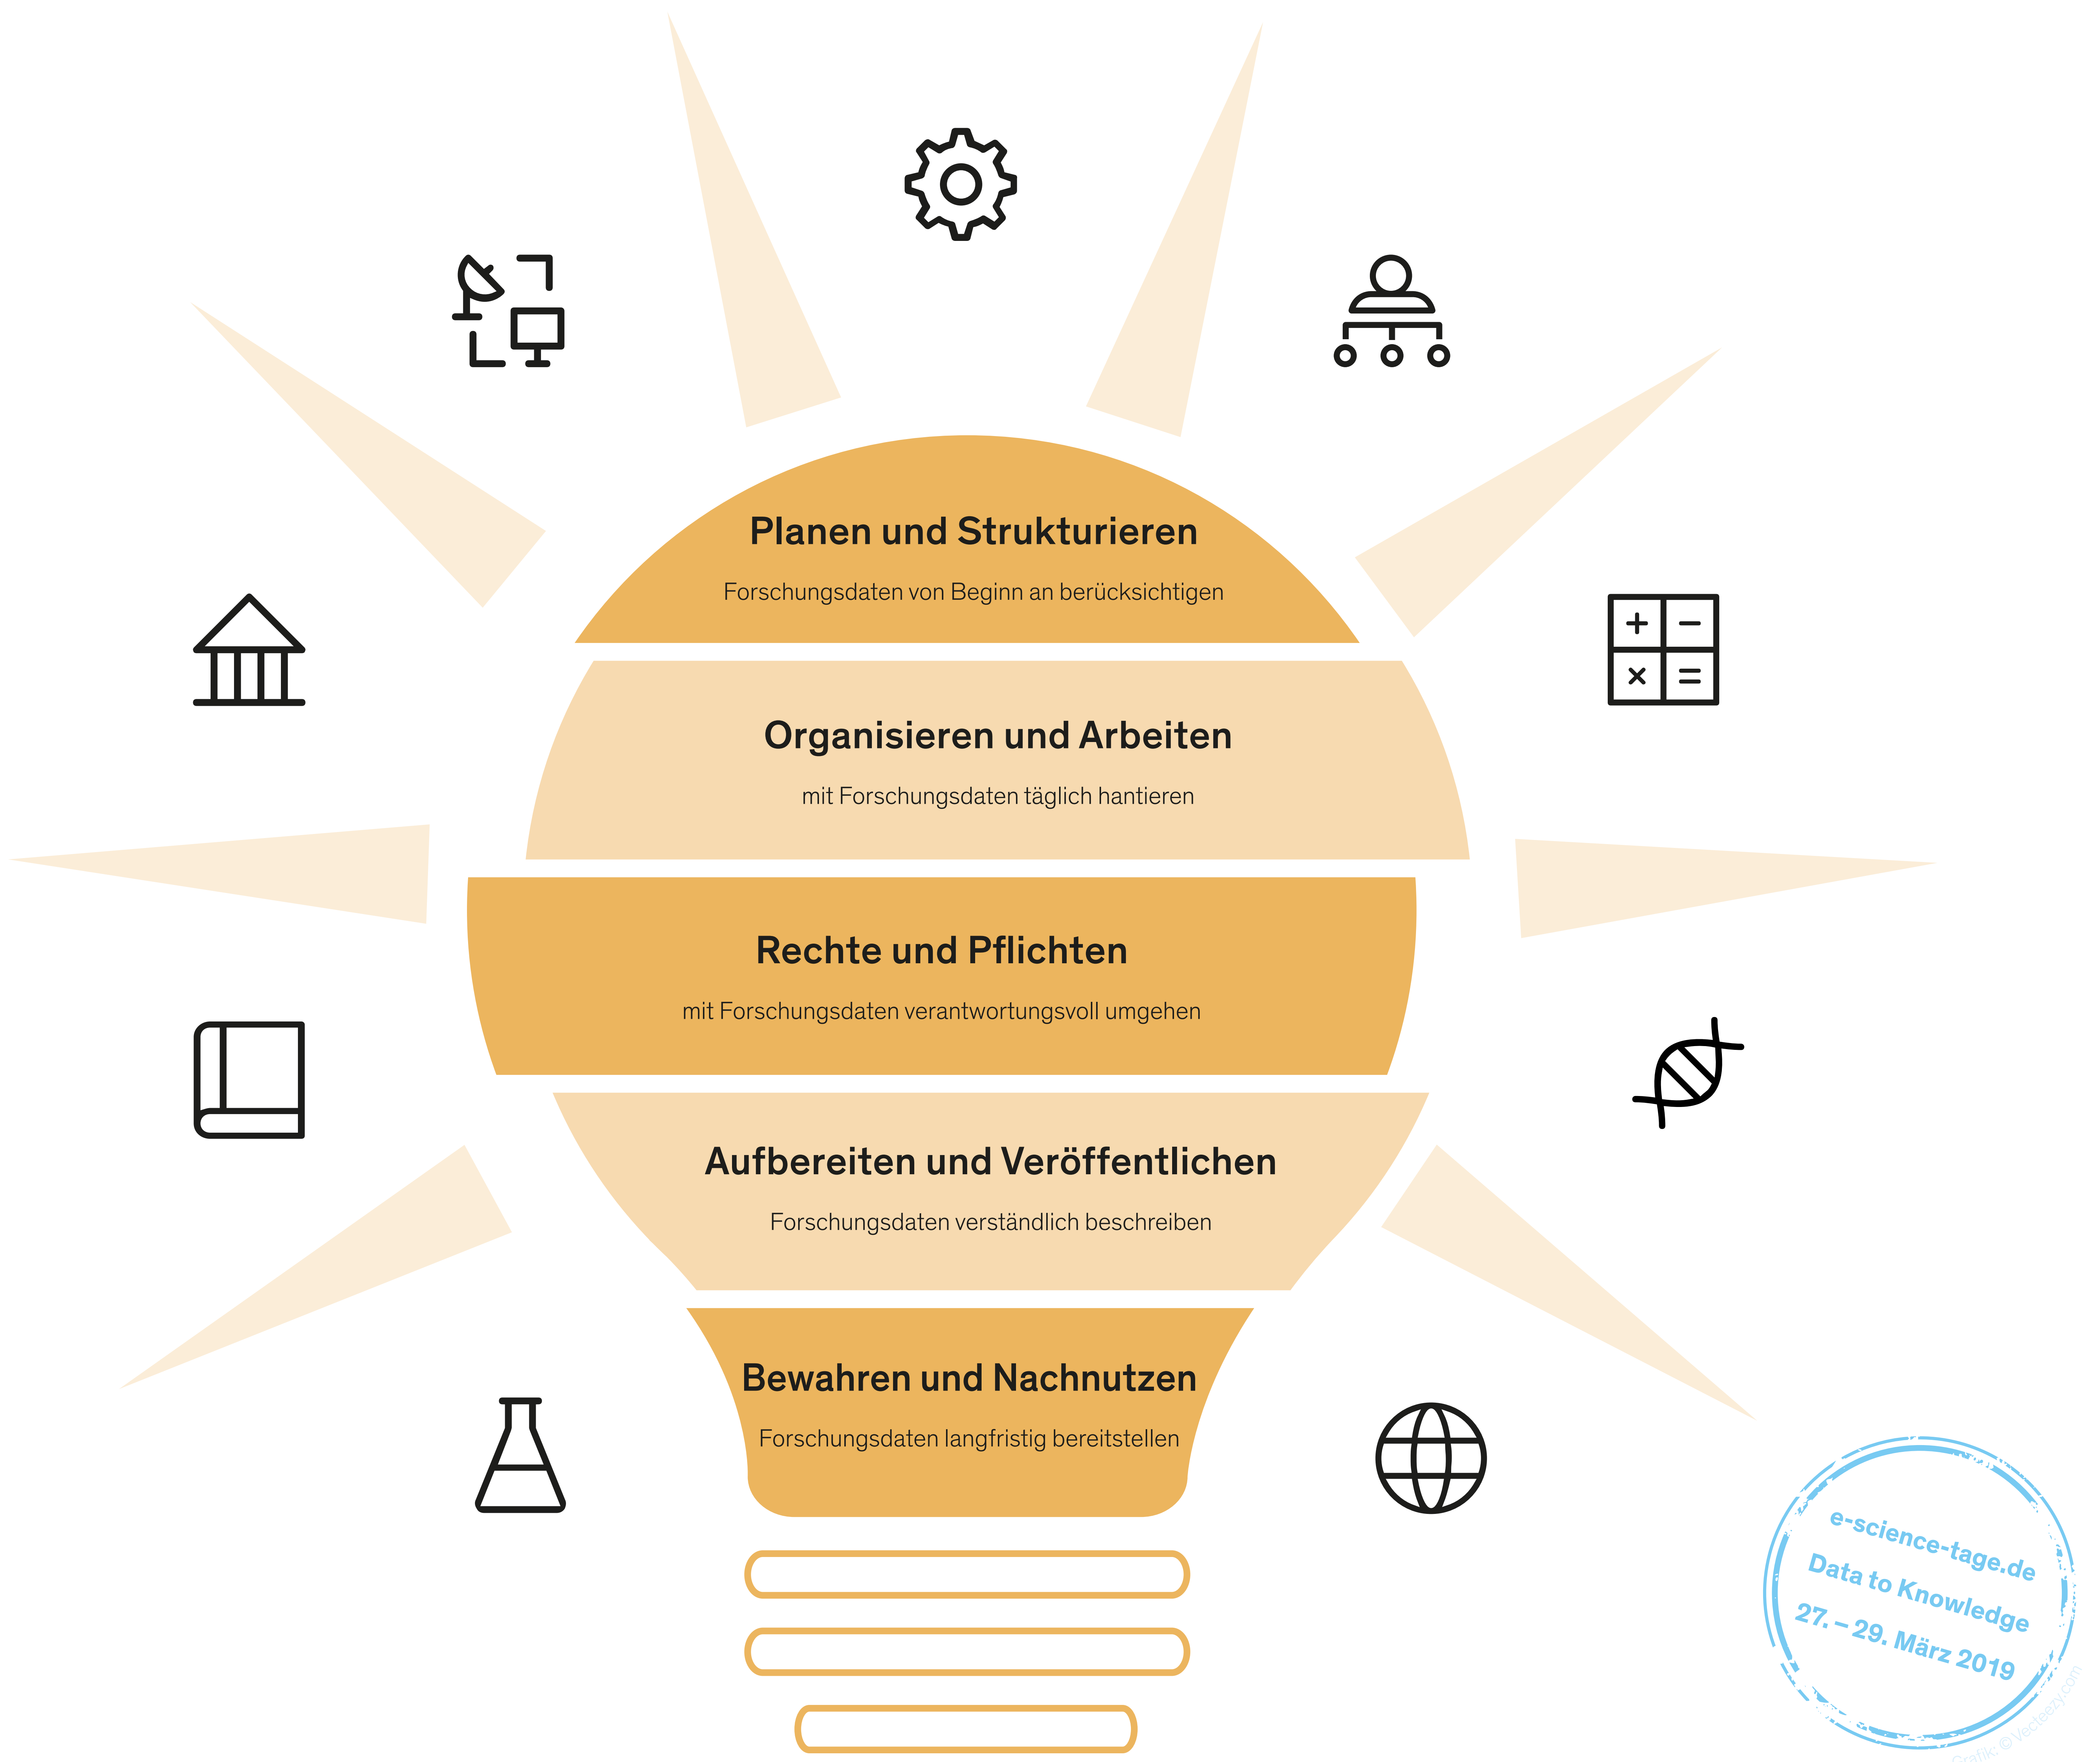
Planen und Strukturieren

Forschungsdaten von Beginn an berücksichtigen

Organisieren und Arbeiten

mit Forschungsdaten täglich hantieren

Rechte und Pflichten

mit Forschungsdaten verantwortungsvoll umgehen

Aufbereiten und Veröffentlichen

Forschungsdaten verständlich beschreiben

Bewahren und Nachnutzen

Forschungsdaten langfristig bereitstellen

+ −
× =

e-science-tage.de
Data to Knowledge
27. – 29. März 2019

Grafik © Vecteezy.com